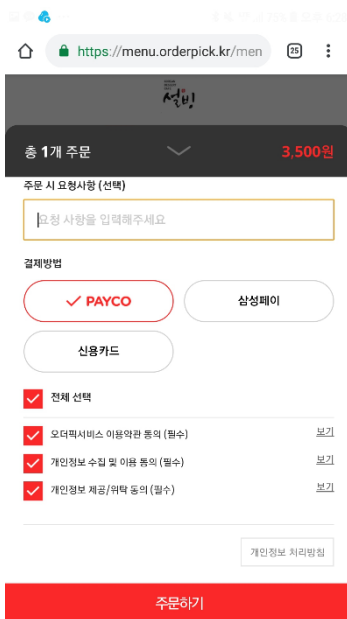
https://menu.orderpick.kr/men

25

설빙

총 1개 주문

3,500원

주문 시 요청사항 (선택)

요청 사항을 입력해주세요

결제방법

PAYCO

삼성페이

신용카드

전체 선택

오더픽서비스 이용약관 동의 (필수)

보기

개인정보 수집 및 이용 동의 (필수)

보기

개인정보 제공/위탁 동의 (필수)

보기

개인정보 처리방침

주문하기